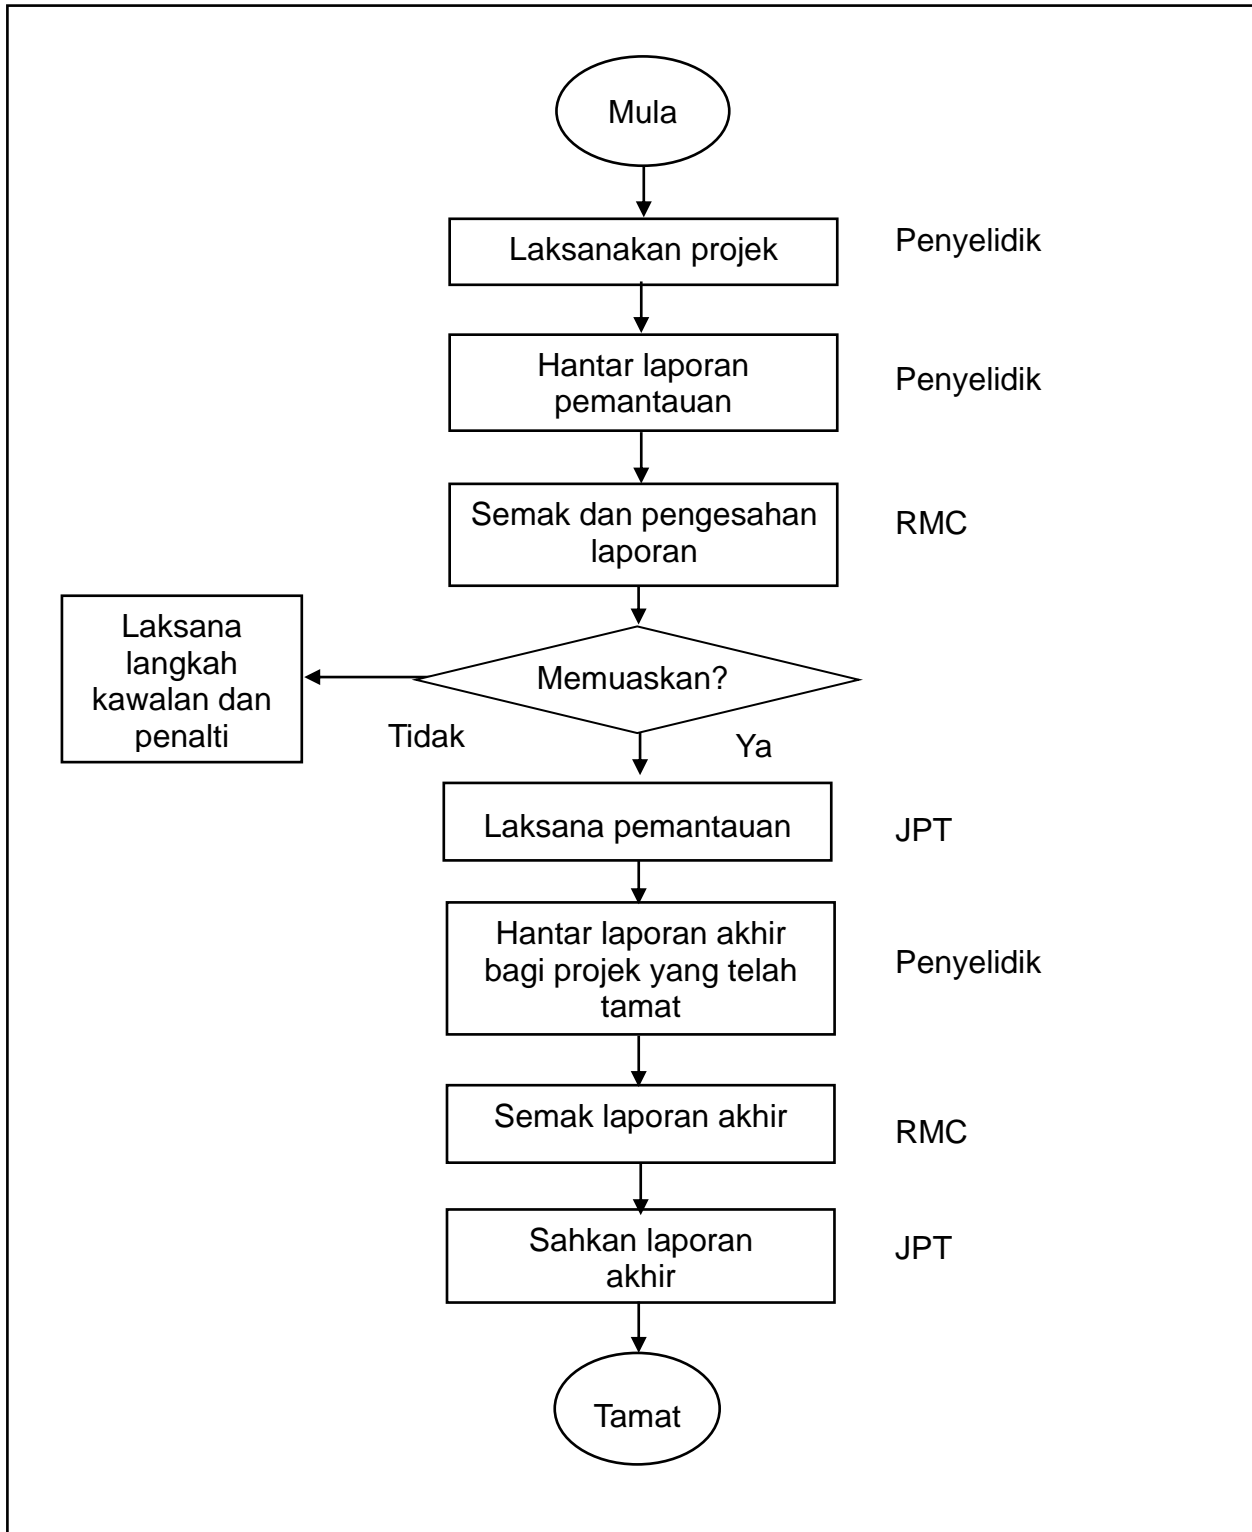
Mula

Laksanakan projek

Penyelidik

Hantar laporan pemantauan

Penyelidik

Semak dan pengesahan laporan

RMC

Memuaskan?

Laksana langkah kawalan dan penalti

Tidak

Ya

Laksana pemantauan

JPT

Hantar laporan akhir bagi projek yang telah tamat

Penyelidik

Semak laporan akhir

RMC

Sahkan laporan akhir

JPT

Tamat